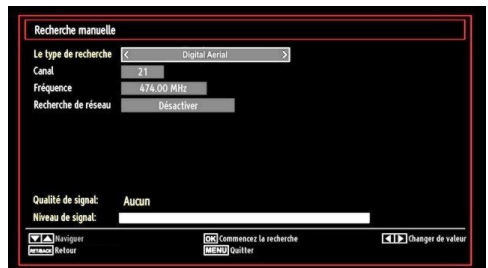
Recherche manuelle

Le type de recherche
Digital Aerial
Canal
21
Fréquence
474.00 MHz
Recherche de réseau
Désactiver

Qualité de signal:
Aucun
Niveau de signal:

Naviguer
RETBACK Retour
OK Commencez la recherche
MENU Quitter
Changer de valeur